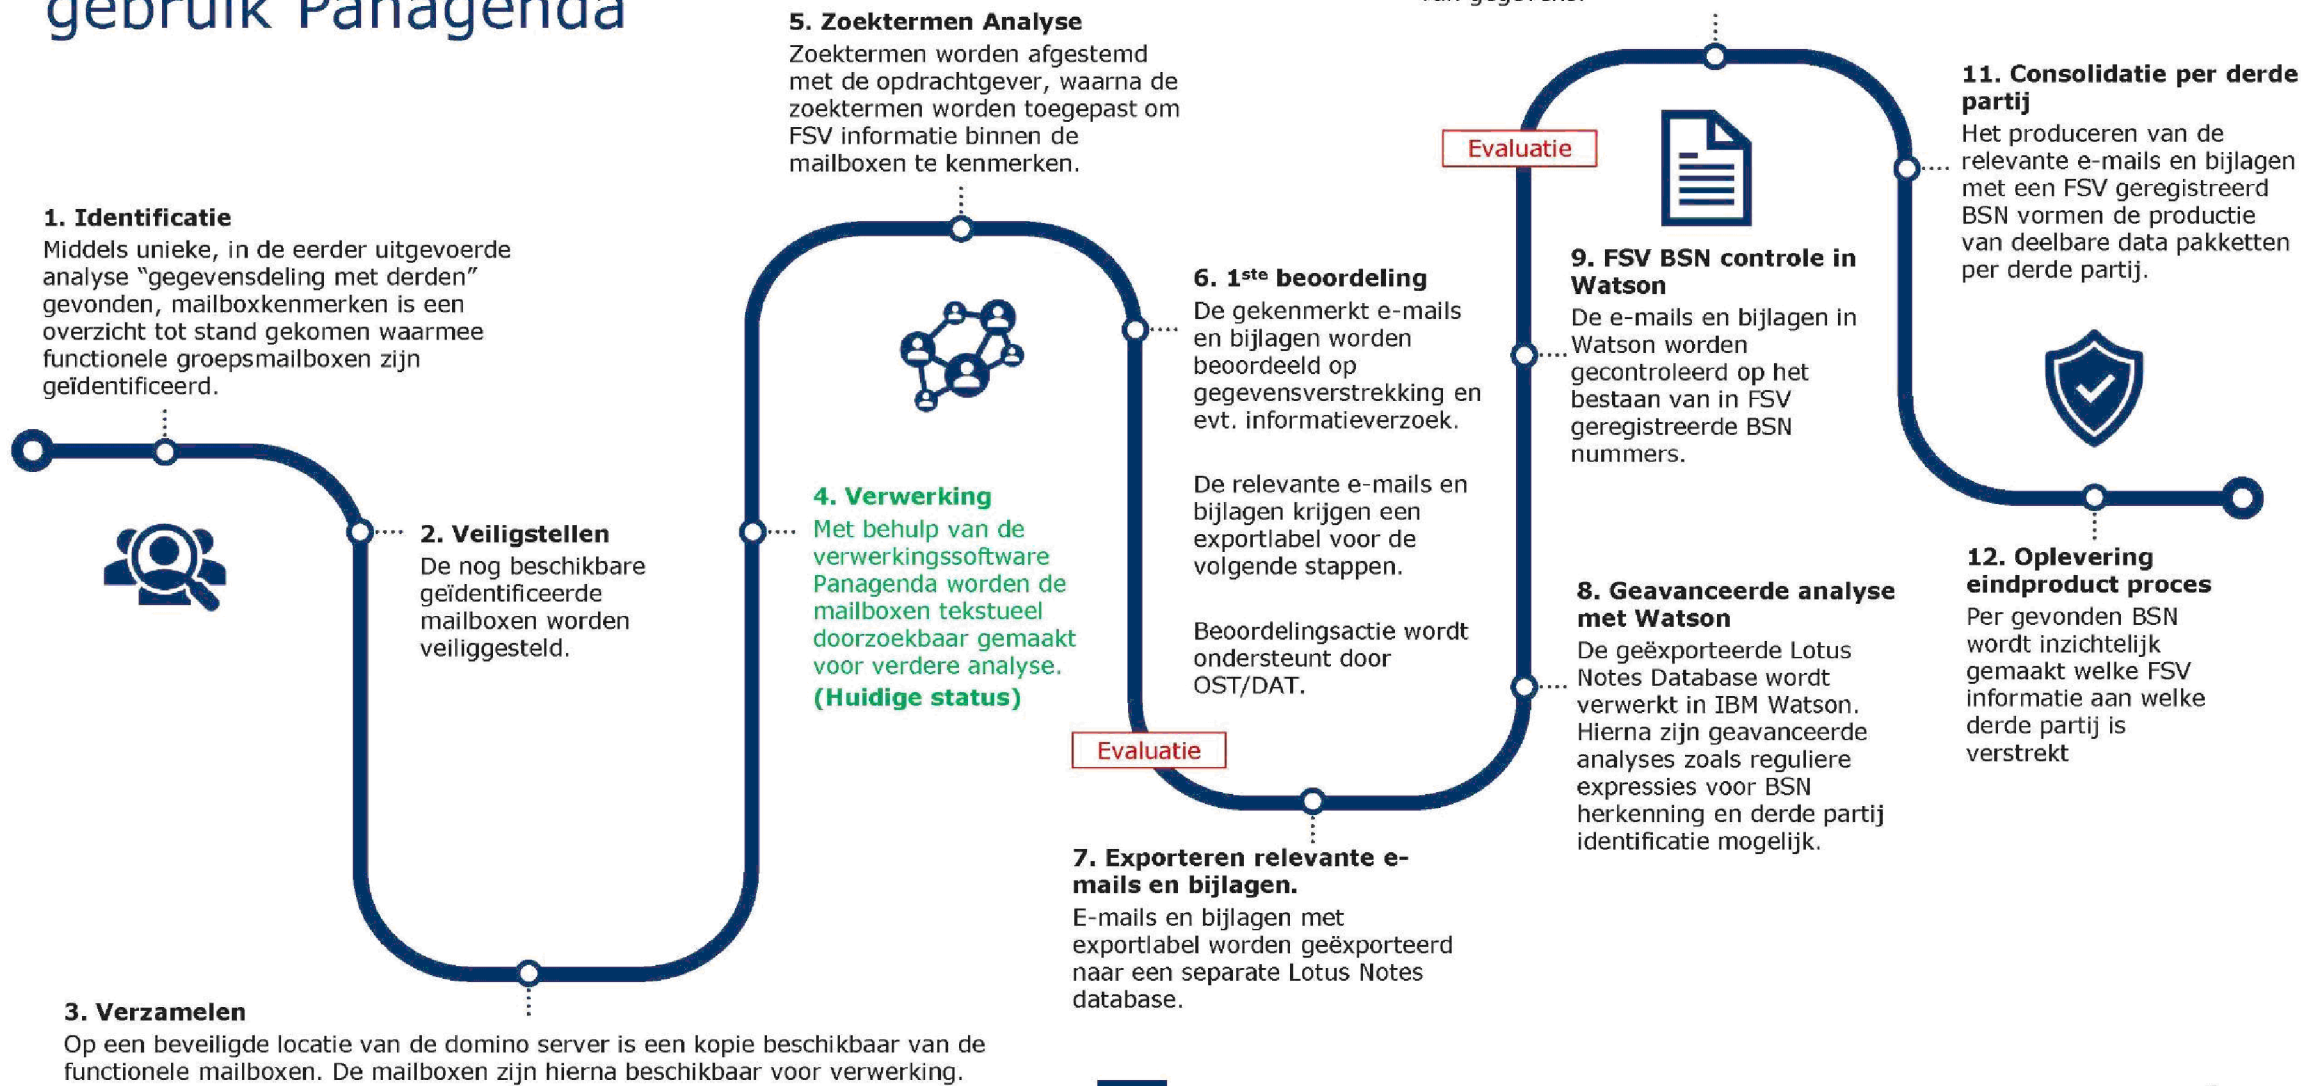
gebruik Panagenda

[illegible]

1. Identificatie
Middels unieke, in de eerder uitgevoerde analyse "gegevensdeling met derden" gevonden, mailboxkenmerken is een overzicht tot stand gekomen waarmee functionele groepsmailboxen zijn geïdentificeerd.

2. Veiligstellen
De nog beschikbare geïdentificeerde mailboxen worden veiliggesteld.

3. Verzamelen
Op een beveiligde locatie van de domino server is een kopie beschikbaar van de functionele mailboxen. De mailboxen zijn hierna beschikbaar voor verwerking.

4. Verwerking
Met behulp van de verwerkingssoftware Panagenda worden de mailboxen tekstueel doorzoekbaar gemaakt voor verdere analyse.
(Huidige status)

5. Zoektermen Analyse
Zoektermen worden afgestemd met de opdrachtgever, waarna de zoektermen worden toegepast om FSV informatie binnen de mailboxen te kenmerken.

6. 1ste beoordeling
De gekenmerkt e-mails en bijlagen worden beoordeeld op gegevensverstrekking en evt. informatieverzoek.

De relevante e-mails en bijlagen krijgen een exportlabel voor de volgende stappen.

Beoordelingsactie wordt ondersteunt door OST/DAT.

Evaluatie

7. Exporteren relevante e-mails en bijlagen.
E-mails en bijlagen met exportlabel worden geëxporteerd naar een separate Lotus Notes database.

8. Geavanceerde analyse met Watson
De geëxporteerde Lotus Notes Database wordt verwerkt in IBM Watson. Hierna zijn geavanceerde analyses zoals reguliere expressies voor BSN herkenning en derde partij identificatie mogelijk.

Evaluatie

9. FSV BSN controle in Watson
De e-mails en bijlagen in Watson worden gecontroleerd op het bestaan van in FSV geregistreerde BSN nummers.

11. Consolidatie per derde partij
Het produceren van de relevante e-mails en bijlagen met een FSV geregistreerd BSN vormen de productie van deelbare data pakketten per derde partij.

12. Oplevering eindproduct proces
Per gevonden BSN wordt inzichtelijk gemaakt welke FSV informatie aan welke derde partij is verstrekt